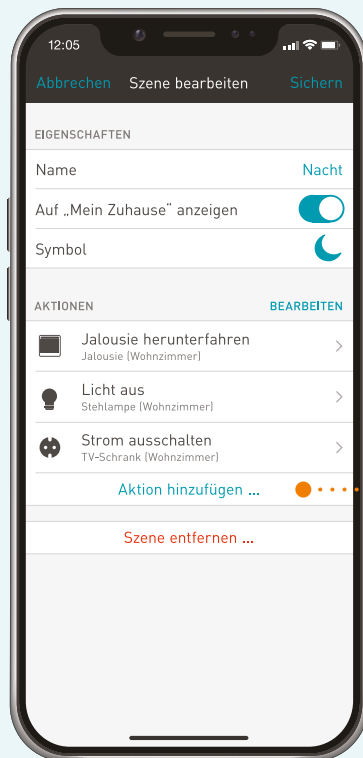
12:05

Abbrechen Szene bearbeiten Sichern

EIGENSCHAFTEN

Name Nacht

Auf „Mein Zuhause" anzeigen

Symbol

AKTIONEN BEARBEITEN

Jalousie herunterfahren
Jalousie (Wohnzimmer)

Licht aus
Stehlampe (Wohnzimmer)

Strom ausschalten
TV-Schrank (Wohnzimmer)

Aktion hinzufügen ...

Szene entfernen ...